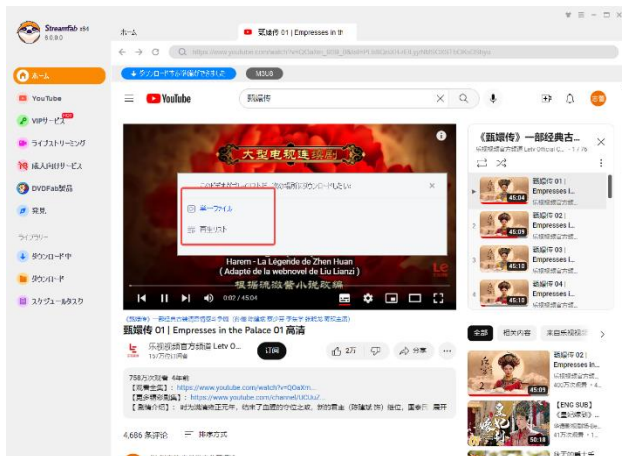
StreamFab x64
6.0.8.0

ホーム
YouTube
VIPサービス
ライブストリーミング
成人向けサービス
DVDFab製品
発見

ライブラリー
ダウンロード中
ダウンロード
スケジュールタスク

ホーム
甄嬛传 01 | Empresses in th

https://www.youtube.com/watch?v=Q0a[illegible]

ダウンロードする準備ができました
M3U8

YouTube
甄嬛传

大型电视连续剧
このビデオがプレイリストに含まれています。どの部分をダウンロードしたい？
単一ファイル
再生リスト
Harem - La Légende de Zhen Huan
( Adapté de la webnovel de Liu Lianzi )
根据流潋紫小说改编
0:02 / 45:04

甄嬛传 01 | Empresses in the Palace 01 高清
乐视视频官方频道 Letv O...
157万位订阅者
订阅
2万
分享
758万次观看 6年前
【观看官网】: https://www.youtube.com/watch?v=Q0aXm...
【更多精彩视频】: https://www.youtube.com/channel/UCUu7...
【剧情介绍】: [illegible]
4,686 条评论
排序方式

《甄嬛传》一部经典古...
乐视视频官方频道 Letv Official C... - 1 / 76
甄嬛传 01 | Empresses i...
乐视视频官方频道
45:04
甄嬛传 02 | Empresses i...
乐视视频官方频道
45:09
甄嬛传 03 | Empresses i...
乐视视频官方频道
45:08
甄嬛传 04 | Empresses i...
乐视视频官方频道
45:04

全部
相关内容
来自乐视视频
甄嬛传 01 | Empresses In...
60万次观看
45:01
【ENG SUB】《皇帝的...
41万次观看
50:18